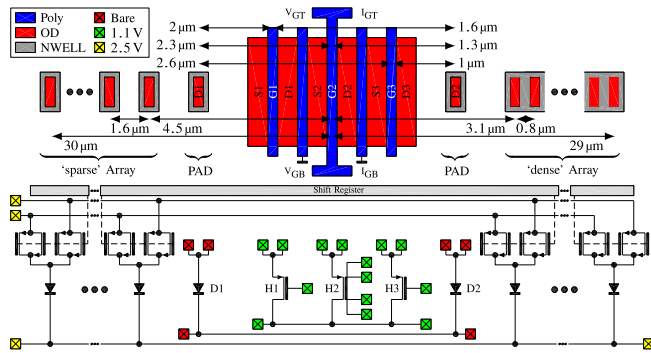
Poly
OD
NWELL
Bare
1.1 V
2.5 V

V$_{GT}$
I$_{GT}$
2 μm
2.3 μm
2.6 μm
1.6 μm
1.3 μm
1 μm
D1
S1
D1
S2
G1
G2
D2
S3
G3
D3
D2
1.6 μm
4.5 μm
3.1 μm
0.8 μm
30 μm
29 μm
V$_{GB}$
I$_{GB}$
'sparse' Array
PAD
PAD
'dense' Array
Shift Register
D1
H1
H2
H3
D2